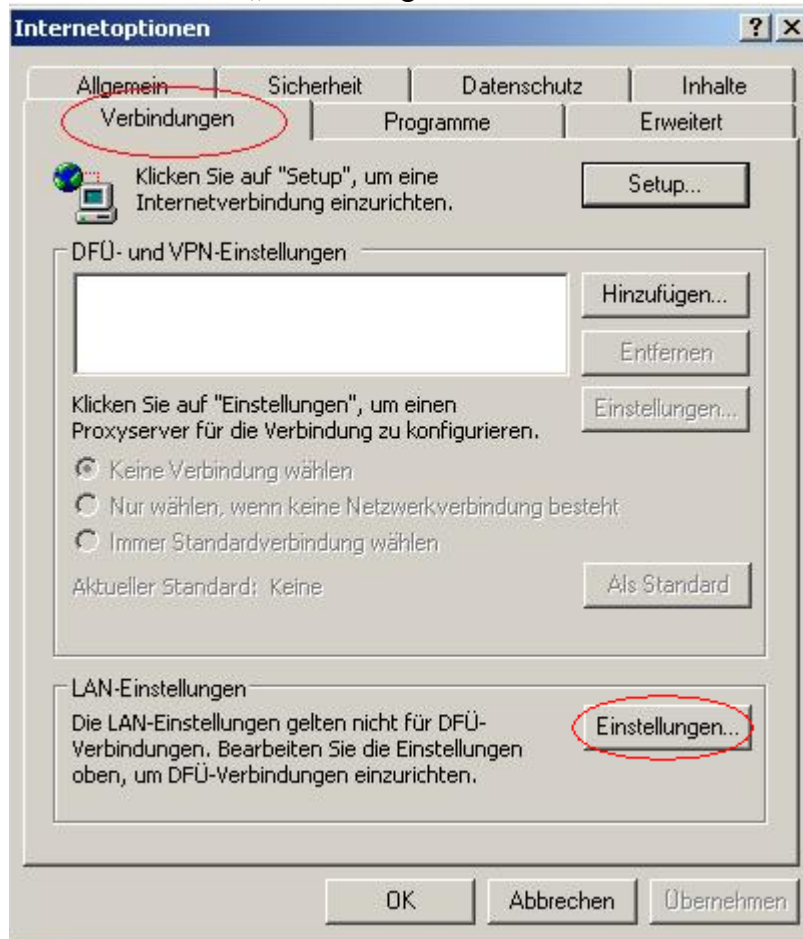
Internetoptionen

? X

Allgemein | Sicherheit | Datenschutz | Inhalte

Verbindungen | Programme | Erweitert

Klicken Sie auf "Setup", um eine Internetverbindung einzurichten.

Setup...

DFÜ- und VPN-Einstellungen

Hinzufügen...

Entfernen

Klicken Sie auf "Einstellungen", um einen Proxyserver für die Verbindung zu konfigurieren.

Einstellungen...

Keine Verbindung wählen

Nur wählen, wenn keine Netzwerkverbindung besteht

Immer Standardverbindung wählen

Aktueller Standard: Keine

Als Standard

LAN-Einstellungen

Die LAN-Einstellungen gelten nicht für DFÜ-Verbindungen. Bearbeiten Sie die Einstellungen oben, um DFÜ-Verbindungen einzurichten.

Einstellungen...

OK

Abbrechen

Übernehmen